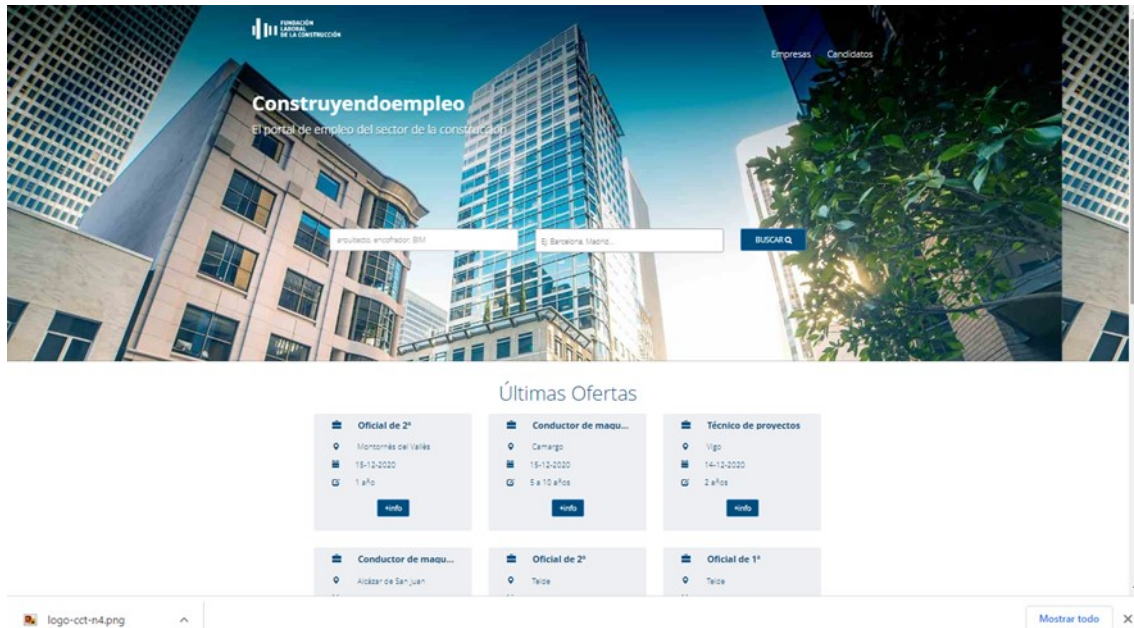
FUNDACIÓN LABORAL DE LA CONSTRUCCIÓN

Empresas Candidatos

Construyendoempleo

El portal de empleo del sector de la construcción

arquitecto, encofrador, BIM

Ej. Barcelona, Madrid...

BUSCAR

Últimas Ofertas

Oficial de 2ª
Montornès del Vallès
15-12-2020
1 año
+info

Conductor de maqu...
Camargo
15-12-2020
5 a 10 años
+info

Técnico de proyectos
Vigo
14-12-2020
2 años
+info

Conductor de maqu...
Alcázar de San Juan

Oficial de 2ª
Telde

Oficial de 1ª
Telde

logo-cct-n4.png

Mostrar todo